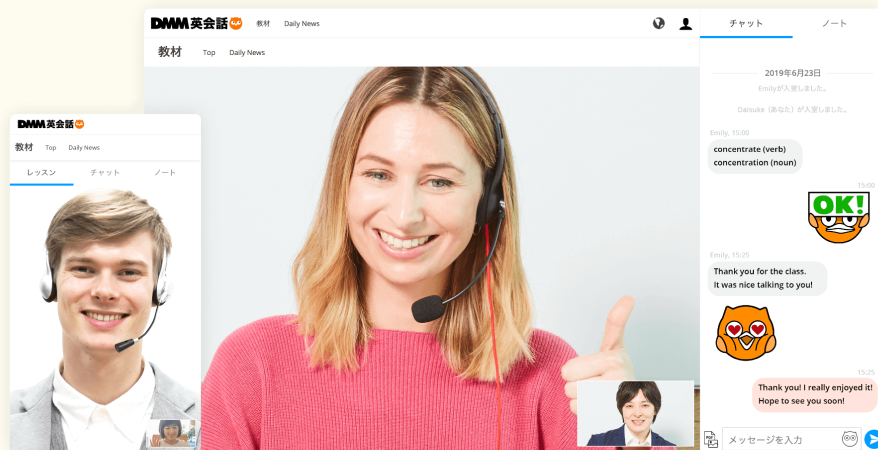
DMM英会話 教材 Daily News

チャット ノート

教材 Top Daily News

2019年6月23日

Emilyが入室しました。

Daisuke（あなた）入室しました。

Emily, 15:00

concentrate (verb)
concentration (noun)

15:00

OK!

Emily, 15:25

Thank you for the class.
It was nice talking to you!

15:25

Thank you! I really enjoyed it!
Hope to see you soon!

メッセージを入力

DMM英会話

教材 Top Daily News

レッスン チャット ノート